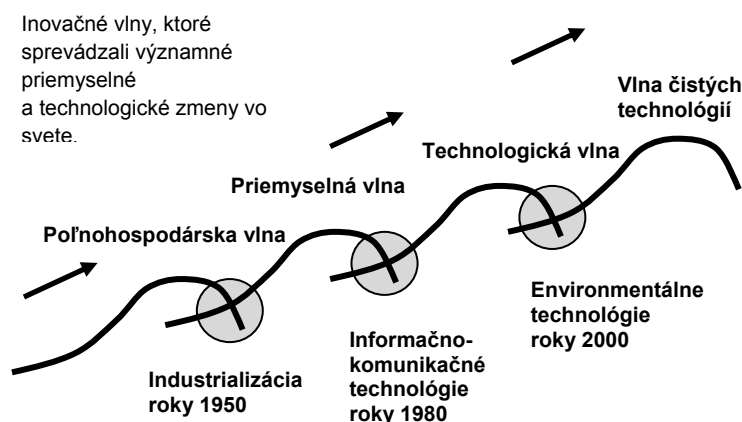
Inovačné vlny, ktoré sprevádzali významné priemyselné a technologické zmeny vo svete.

Vlna čistých technológií

Technologická vlna

Priemyselná vlna

Poľnohospodárska vlna

Environmentálne technológie roky 2000

Informačno-komunikačné technológie roky 1980

Industrializácia roky 1950